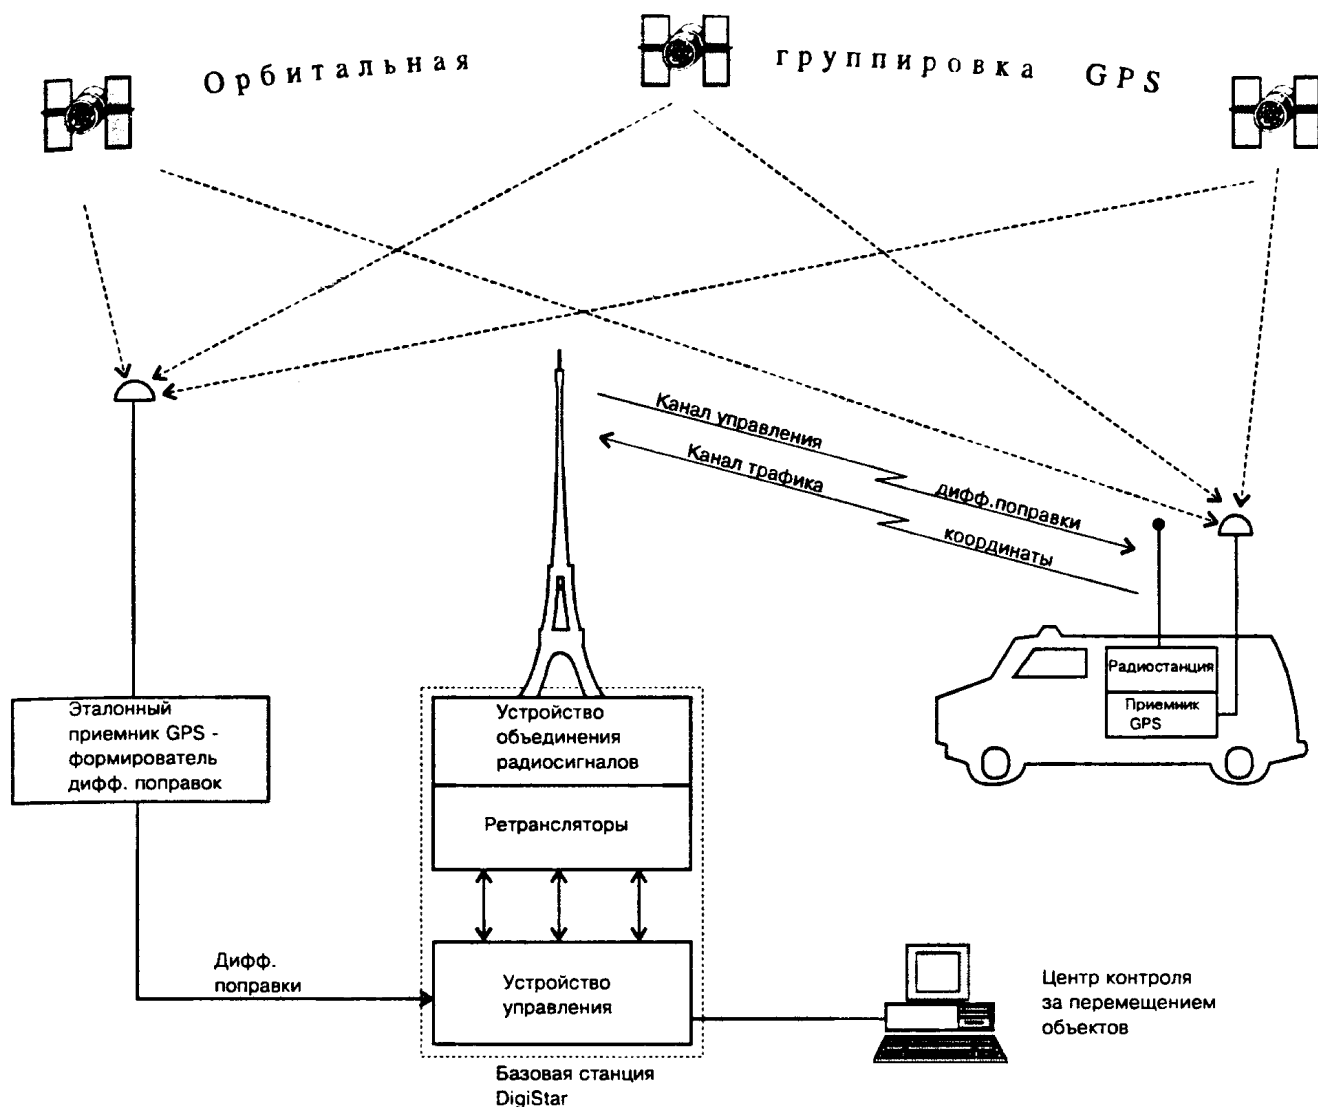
Орбитальная группировка GPS

Канал управления

Канал трафика

дифф.поправки

координаты

Радиостанция

Приемник GPS

Эталонный приемник GPS - формирователь дифф. поправок

Устройство объединения радиосигналов

Ретрансляторы

Дифф. поправки

Устройство управления

Центр контроля за перемещением объектов

Базовая станция DigiStar